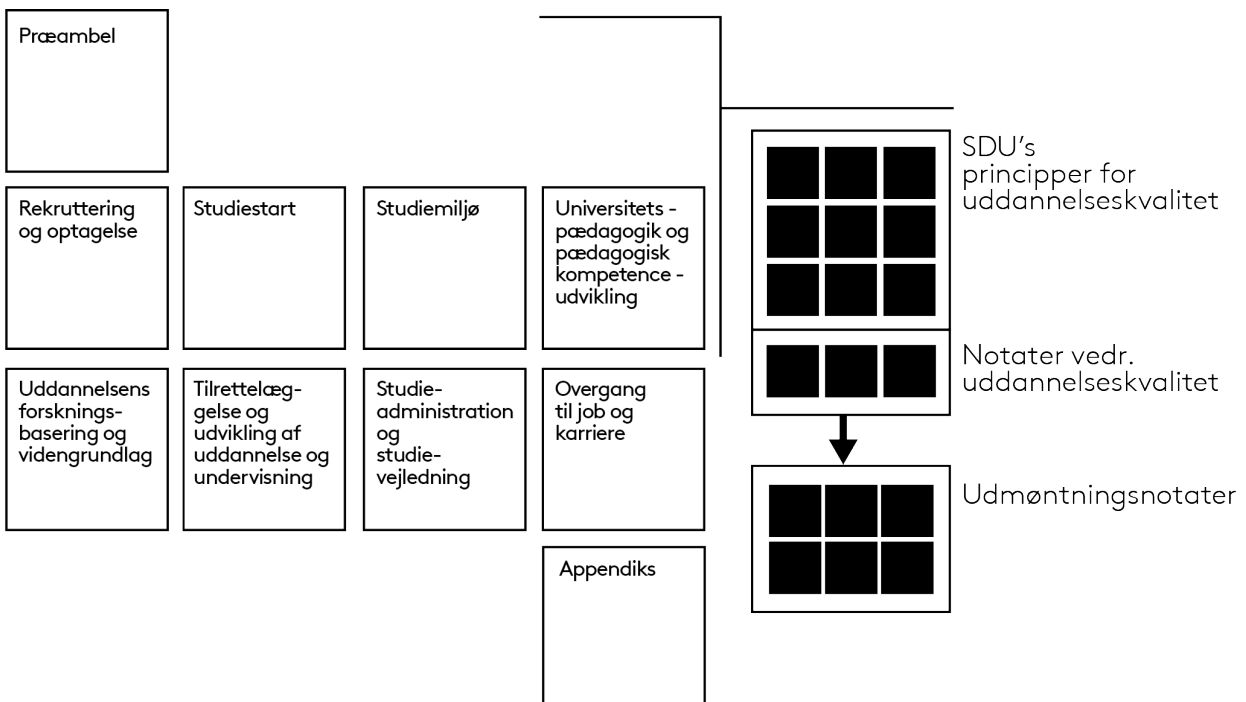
Præambel

Rekruttering og optagelse

Studiestart

Studiemiljø

Universitets - pædagogik og pædagogisk kompetence - udvikling

Uddannelsens forsknings-basering og videngrundlag

Tilrettelæg-gelse og udvikling af uddannelse og undervisning

Studie-administration og studie-vejledning

Overgang til job og karriere

Appendiks

SDU's principper for uddannelseskvalitet

Notater vedr. uddannelseskvalitet

Udmøntningsnotater